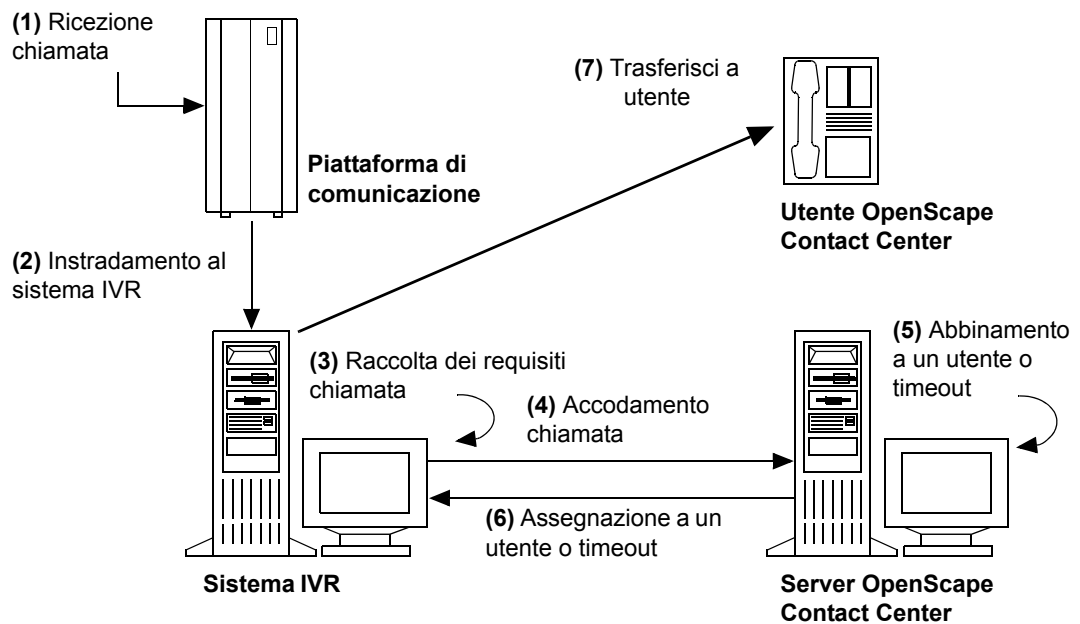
**(1)** Ricezione chiamata

**Piattaforma di comunicazione**

**(7)** Trasferisci a utente

**Utente OpenScape Contact Center**

**(2)** Instradamento al sistema IVR

**(3)** Raccolta dei requisiti chiamata

**(4)** Accodamento chiamata

**(5)** Abbinamento a un utente o timeout

**(6)** Assegnazione a un utente o timeout

**Sistema IVR**

**Server OpenScape Contact Center**